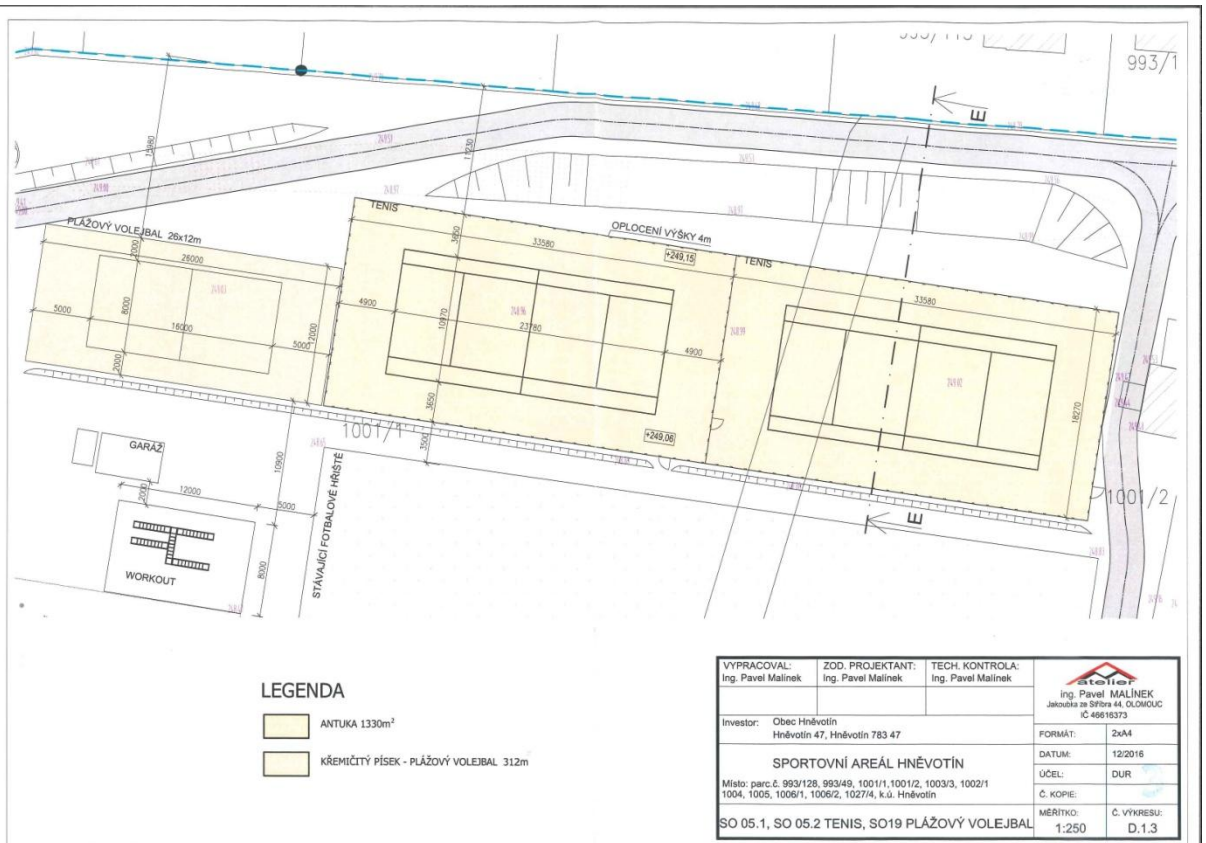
993/1

E

PLÁŽOVÝ VOLEJBAL 26x12m

TENIS

OPLOCENÍ VÝŠKY 4m

TENIS

11380

11730

3550

33580

33580

+249,15

26000

2000

8000

2000

5000

16000

5000

12000

4900

10970

23780

4900

18270

3550

3500

+249,06

1001/1

1001/2

GARÁŽ

2000

12000

10900

5000

8000

STÁVAJÍCÍ FOTBALOVÉ HŘIŠTĚ

WORKOUT

E

LEGENDA

ANTUKA 1330m$^2$

KŘEMIČITÝ PÍSEK - PLÁŽOVÝ VOLEJBAL 312m

| VYPRACOVAL: Ing. Pavel Malínek | ZOD. PROJEKTANT: Ing. Pavel Malínek | TECH. KONTROLA: Ing. Pavel Malínek | atelier ing. Pavel MALÍNEK Jakoubka ze Stříbra 44, OLOMOUC IČ 46616373 |
|---|---|---|---|
| Investor: Obec Hněvotín Hněvotín 47, Hněvotín 783 47 | | | FORMÁT: 2xA4 |
| SPORTOVNÍ AREÁL HNĚVOTÍN | | | DATUM: 12/2016 |
| Místo: parc.č. 993/128, 993/49, 1001/1,1001/2, 1003/3, 1002/1 1004, 1005, 1006/1, 1006/2, 1027/4, k.ú. Hněvotín | | | ÚČEL: DUR |
| | | | Č. KOPIE: |
| SO 05.1, SO 05.2 TENIS, SO19 PLÁŽOVÝ VOLEJBAL | | | MĚŘÍTKO: 1:250 | Č. VÝKRESU: D.1.3 |